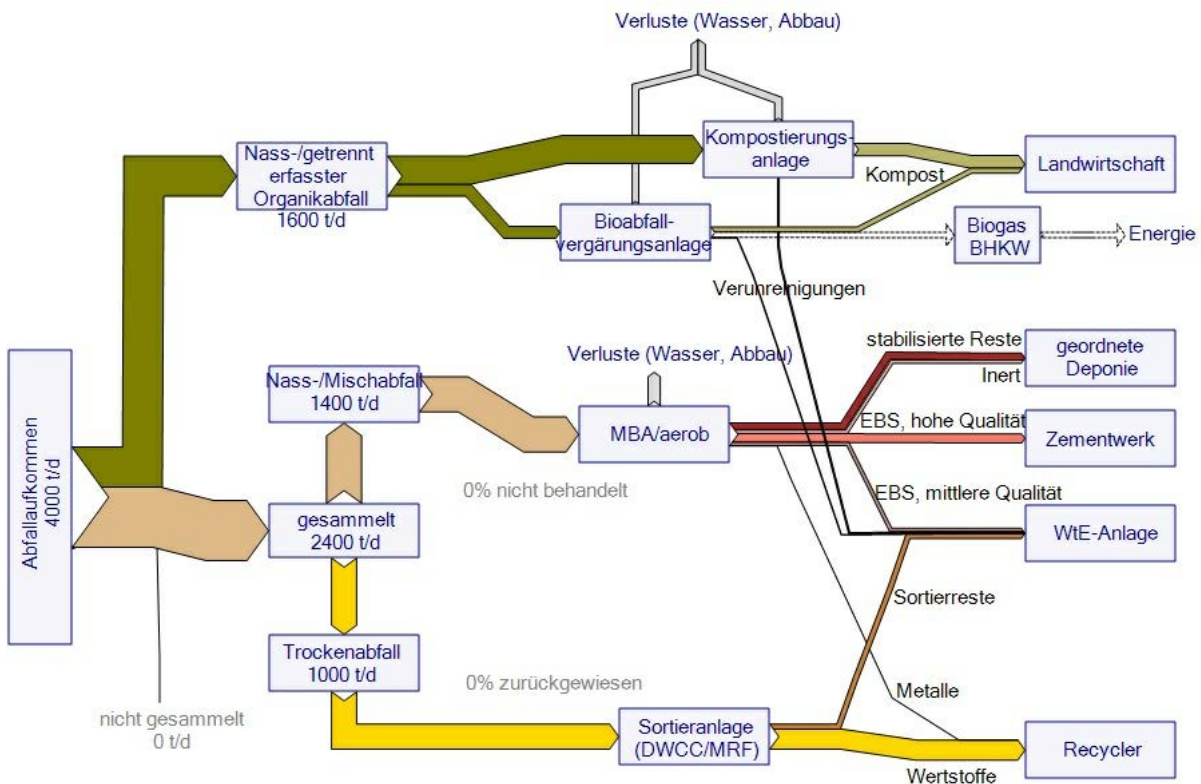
Verluste (Wasser, Abbau)

Nass-/getrennt erfasster Organikabfall 1600 t/d

Kompostierungsanlage

Landwirtschaft

Kompost

Bioabfallvergärungsanlage

Biogas BHKW

Energie

Verunreinigungen

Abfallaufkommen 4000 t/d

Verluste (Wasser, Abbau)

stabilisierte Reste

geordnete Deponie

Inert

Nass-/Mischabfall 1400 t/d

MBA/aerob

EBS, hohe Qualität

Zementwerk

0% nicht behandelt

EBS, mittlere Qualität

gesammelt 2400 t/d

WtE-Anlage

Sortierreste

Trockenabfall 1000 t/d

0% zurückgewiesen

Metalle

nicht gesammelt 0 t/d

Sortieranlage (DWCC/MRF)

Recycler

Wertstoffe